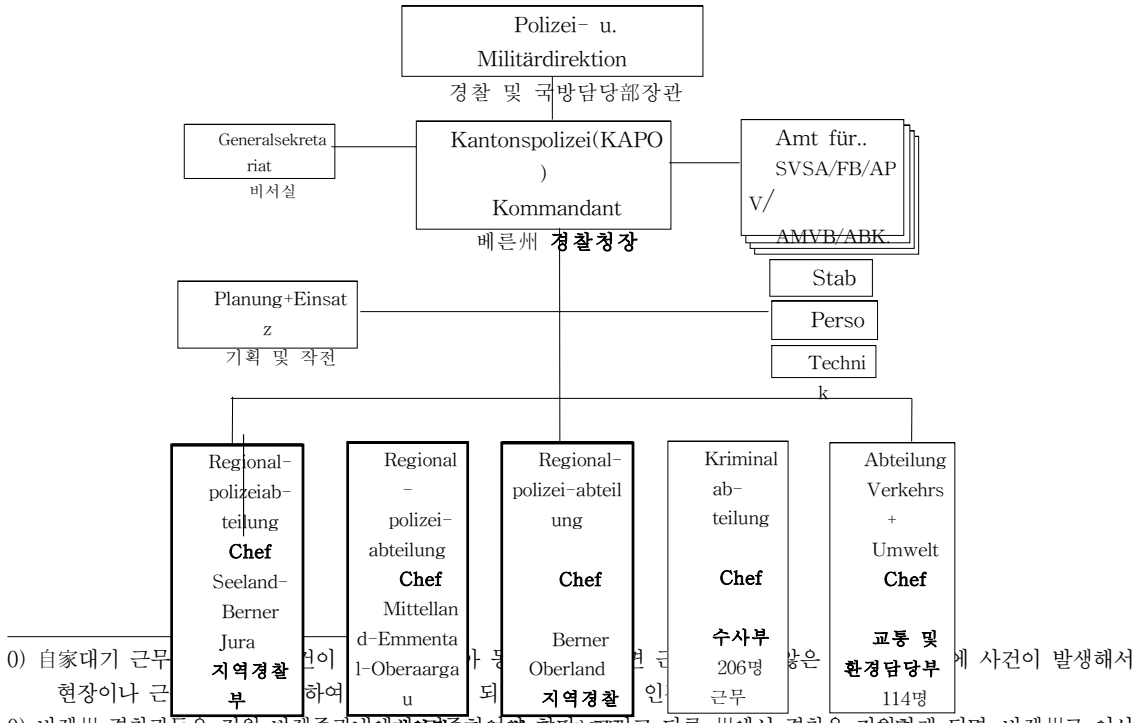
Polizei- u. Militärdirektion
경찰 및 국방담당部장관

Generalsekretariat
비서실

Kantonspolizei(KAPO)
Kommandant
베른州 경찰청장

Amt für..
SVSA/FB/APV/
AMVB/ABK.

Stab

Perso

Technik

Planung+Einsatz
기획 및 작전

Regional-polizeiabteilung
Chef
Seeland-Berner Jura
지역경찰부

Regional-polizei-abteilung
Chef
Mittelland-Emmental-Oberaargau

Regional-polizei-abteilung
Chef
Berner Oberland
지역경찰

Kriminal ab-teilung
Chef
수사부
206명 근무

Abteilung Verkehrs + Umwelt
Chef
교통 및 환경담당부
114명

0) 自家대기 근무 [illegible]건이 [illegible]아 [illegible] 변 근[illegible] 않은 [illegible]에 사건이 발생해서 현장이나 근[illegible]하여 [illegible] 되 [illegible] 인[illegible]